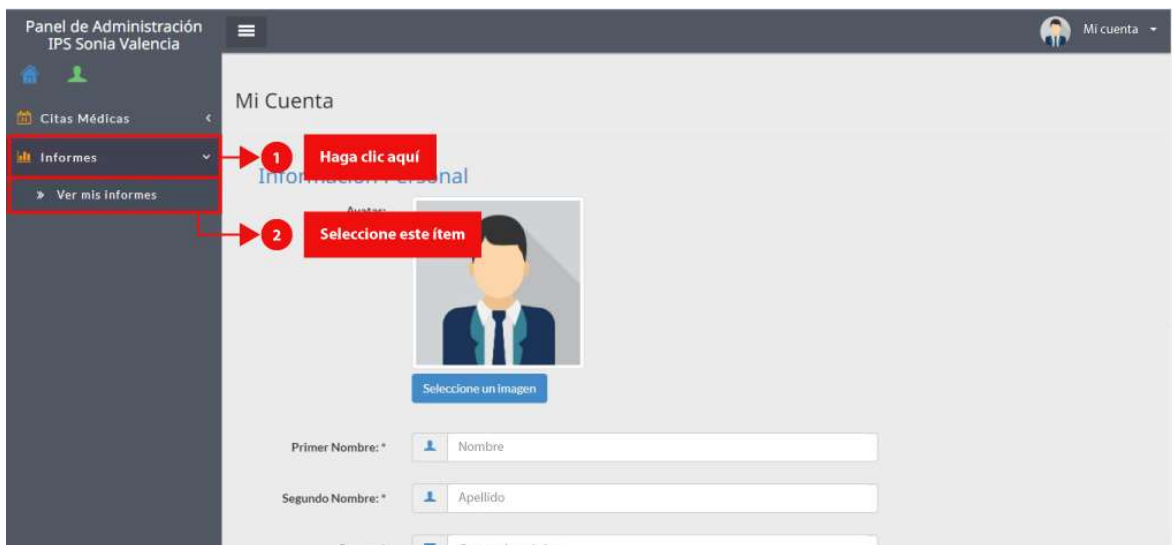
Panel de Administración IPS Sonia Valencia

Mi cuenta

Citas Médicas

Informes

» Ver mis informes

Mi Cuenta

1 Haga clic aquí

Información Personal

Avatar:

2 Seleccione este ítem

Seleccione un imagen

Primer Nombre: *

Nombre

Segundo Nombre: *

Apellido

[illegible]